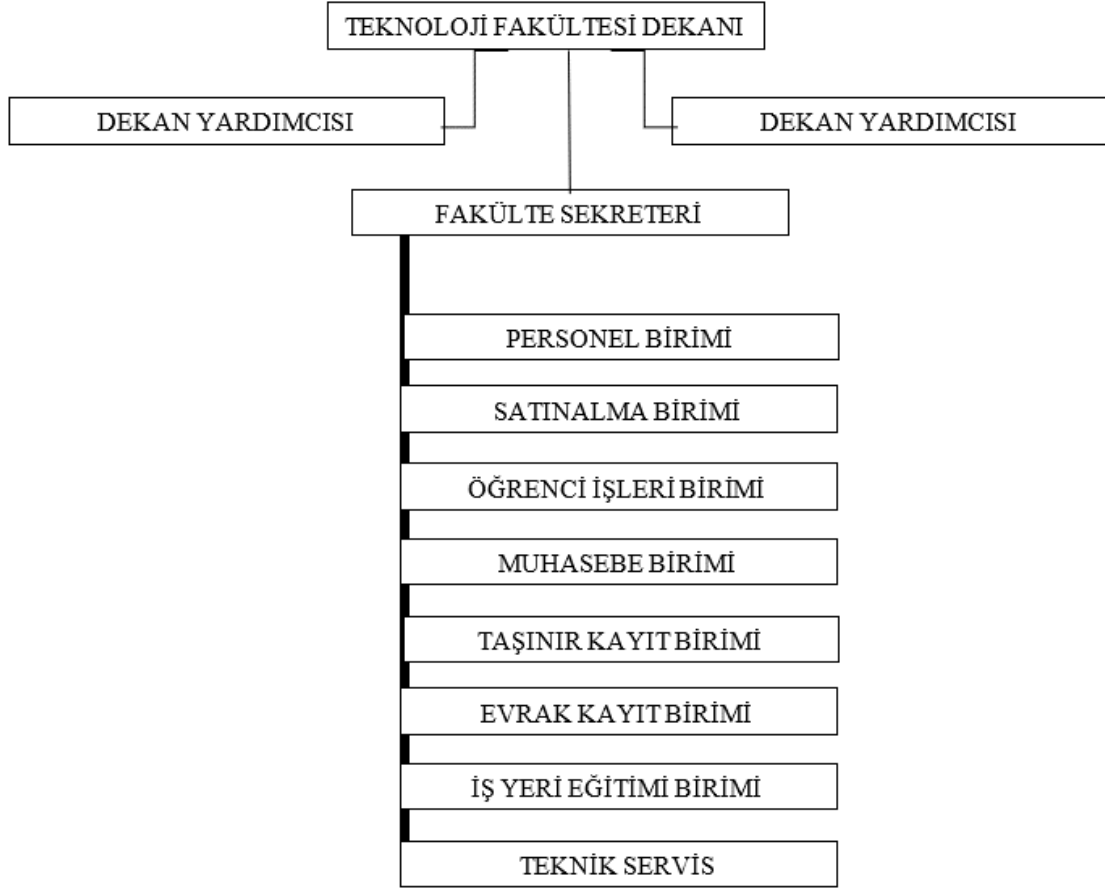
TEKNOLOJİ FAKÜLTESİ DEKANI

DEKAN YARDIMCISI

DEKAN YARDIMCISI

FAKÜLTE SEKRETERİ

PERSONEL BİRİMİ

SATINALMA BİRİMİ

ÖĞRENCİ İŞLERİ BİRİMİ

MUHASEBE BİRİMİ

TAŞINIR KAYIT BİRİMİ

EVRAK KAYIT BİRİMİ

İŞ YERİ EĞİTİMİ BİRİMİ

TEKNİK SERVİS